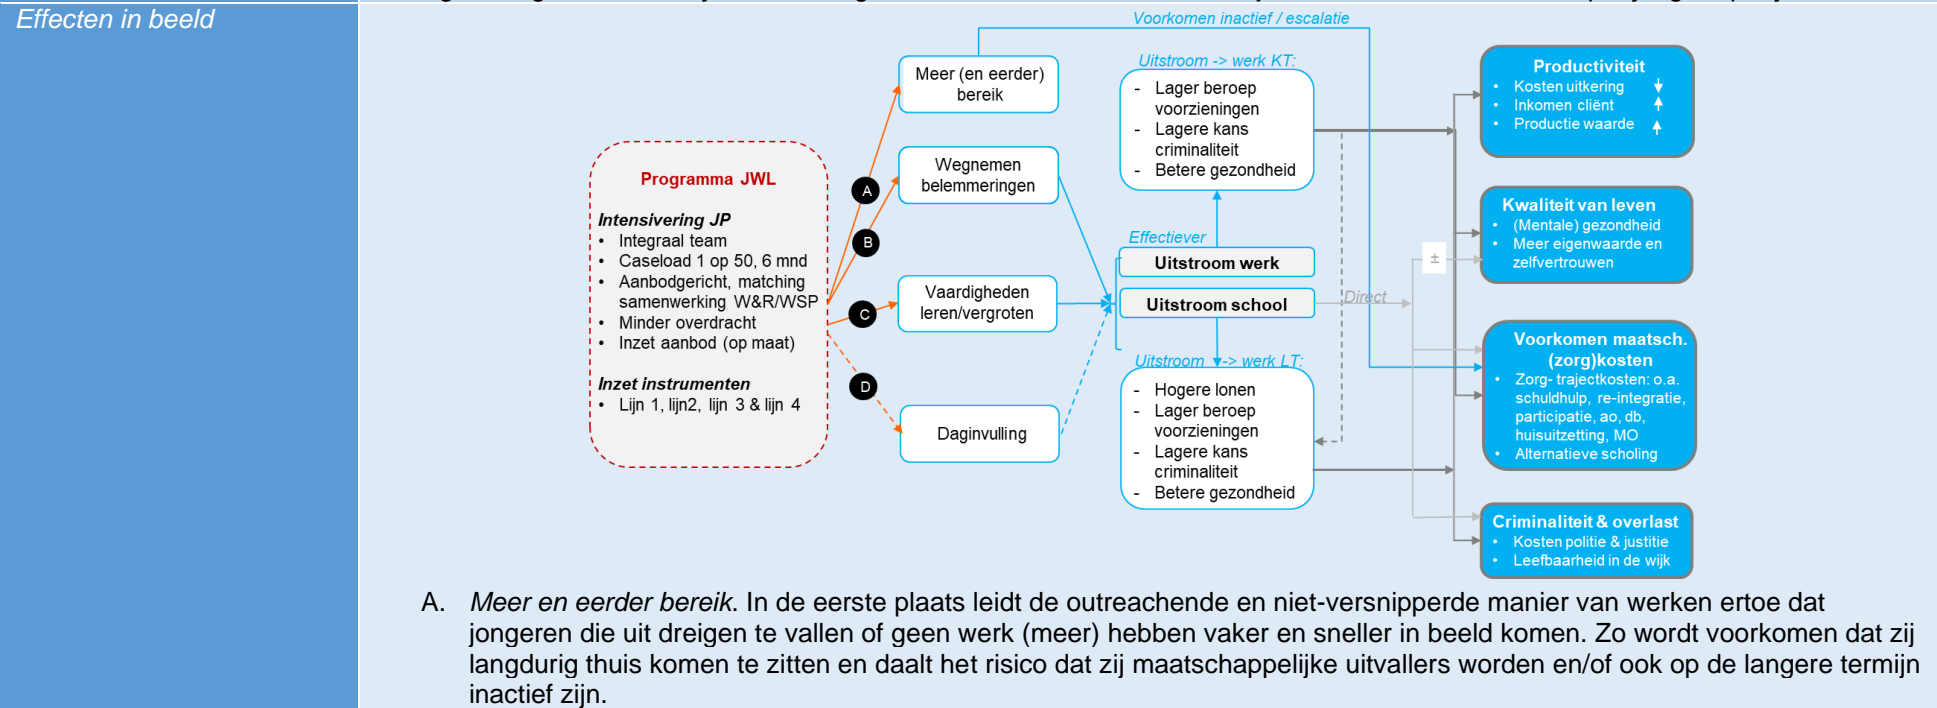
Effecten in beeld

Voorkomen inactief / escalatie

Programma JWL

Intensivering JP
• Integraal team
• Caseload 1 op 50, 6 mnd
• Aanbodgericht, matching samenwerking W&R/WSP
• Minder overdracht
• Inzet aanbod (op maat)

Inzet instrumenten
• Lijn 1, lijn2, lijn 3 & lijn 4

A
B
C
D

Meer (en eerder) bereik

Wegnemen belemmeringen

Vaardigheden leren/vergroten

Daginvulling

Uitstroom -> werk KT:
- Lager beroep voorzieningen
- Lagere kans criminaliteit
- Betere gezondheid

Effectiever

Uitstroom werk

Uitstroom school

Direct

Uitstroom -> werk LT:
- Hogere lonen
- Lager beroep voorzieningen
- Lagere kans criminaliteit
- Betere gezondheid

±

Productiviteit
• Kosten uitkering
• Inkomen cliënt
• Productie waarde

Kwaliteit van leven
• (Mentale) gezondheid
• Meer eigenwaarde en zelfvertrouwen

Voorkomen maatsch. (zorg)kosten
• Zorg- trajectkosten: o.a. schuldhulp, re-integratie, participatie, ao, db, huisuitzetting, MO
• Alternatieve scholing

Criminaliteit & overlast
• Kosten politie & justitie
• Leefbaarheid in de wijk

A. Meer en eerder bereik. In de eerste plaats leidt de outreachende en niet-versnipperde manier van werken ertoe dat jongeren die uit dreigen te vallen of geen werk (meer) hebben vaker en sneller in beeld komen. Zo wordt voorkomen dat zij langdurig thuis komen te zitten en daalt het risico dat zij maatschappelijke uitvallers worden en/of ook op de langere termijn inactief zijn.